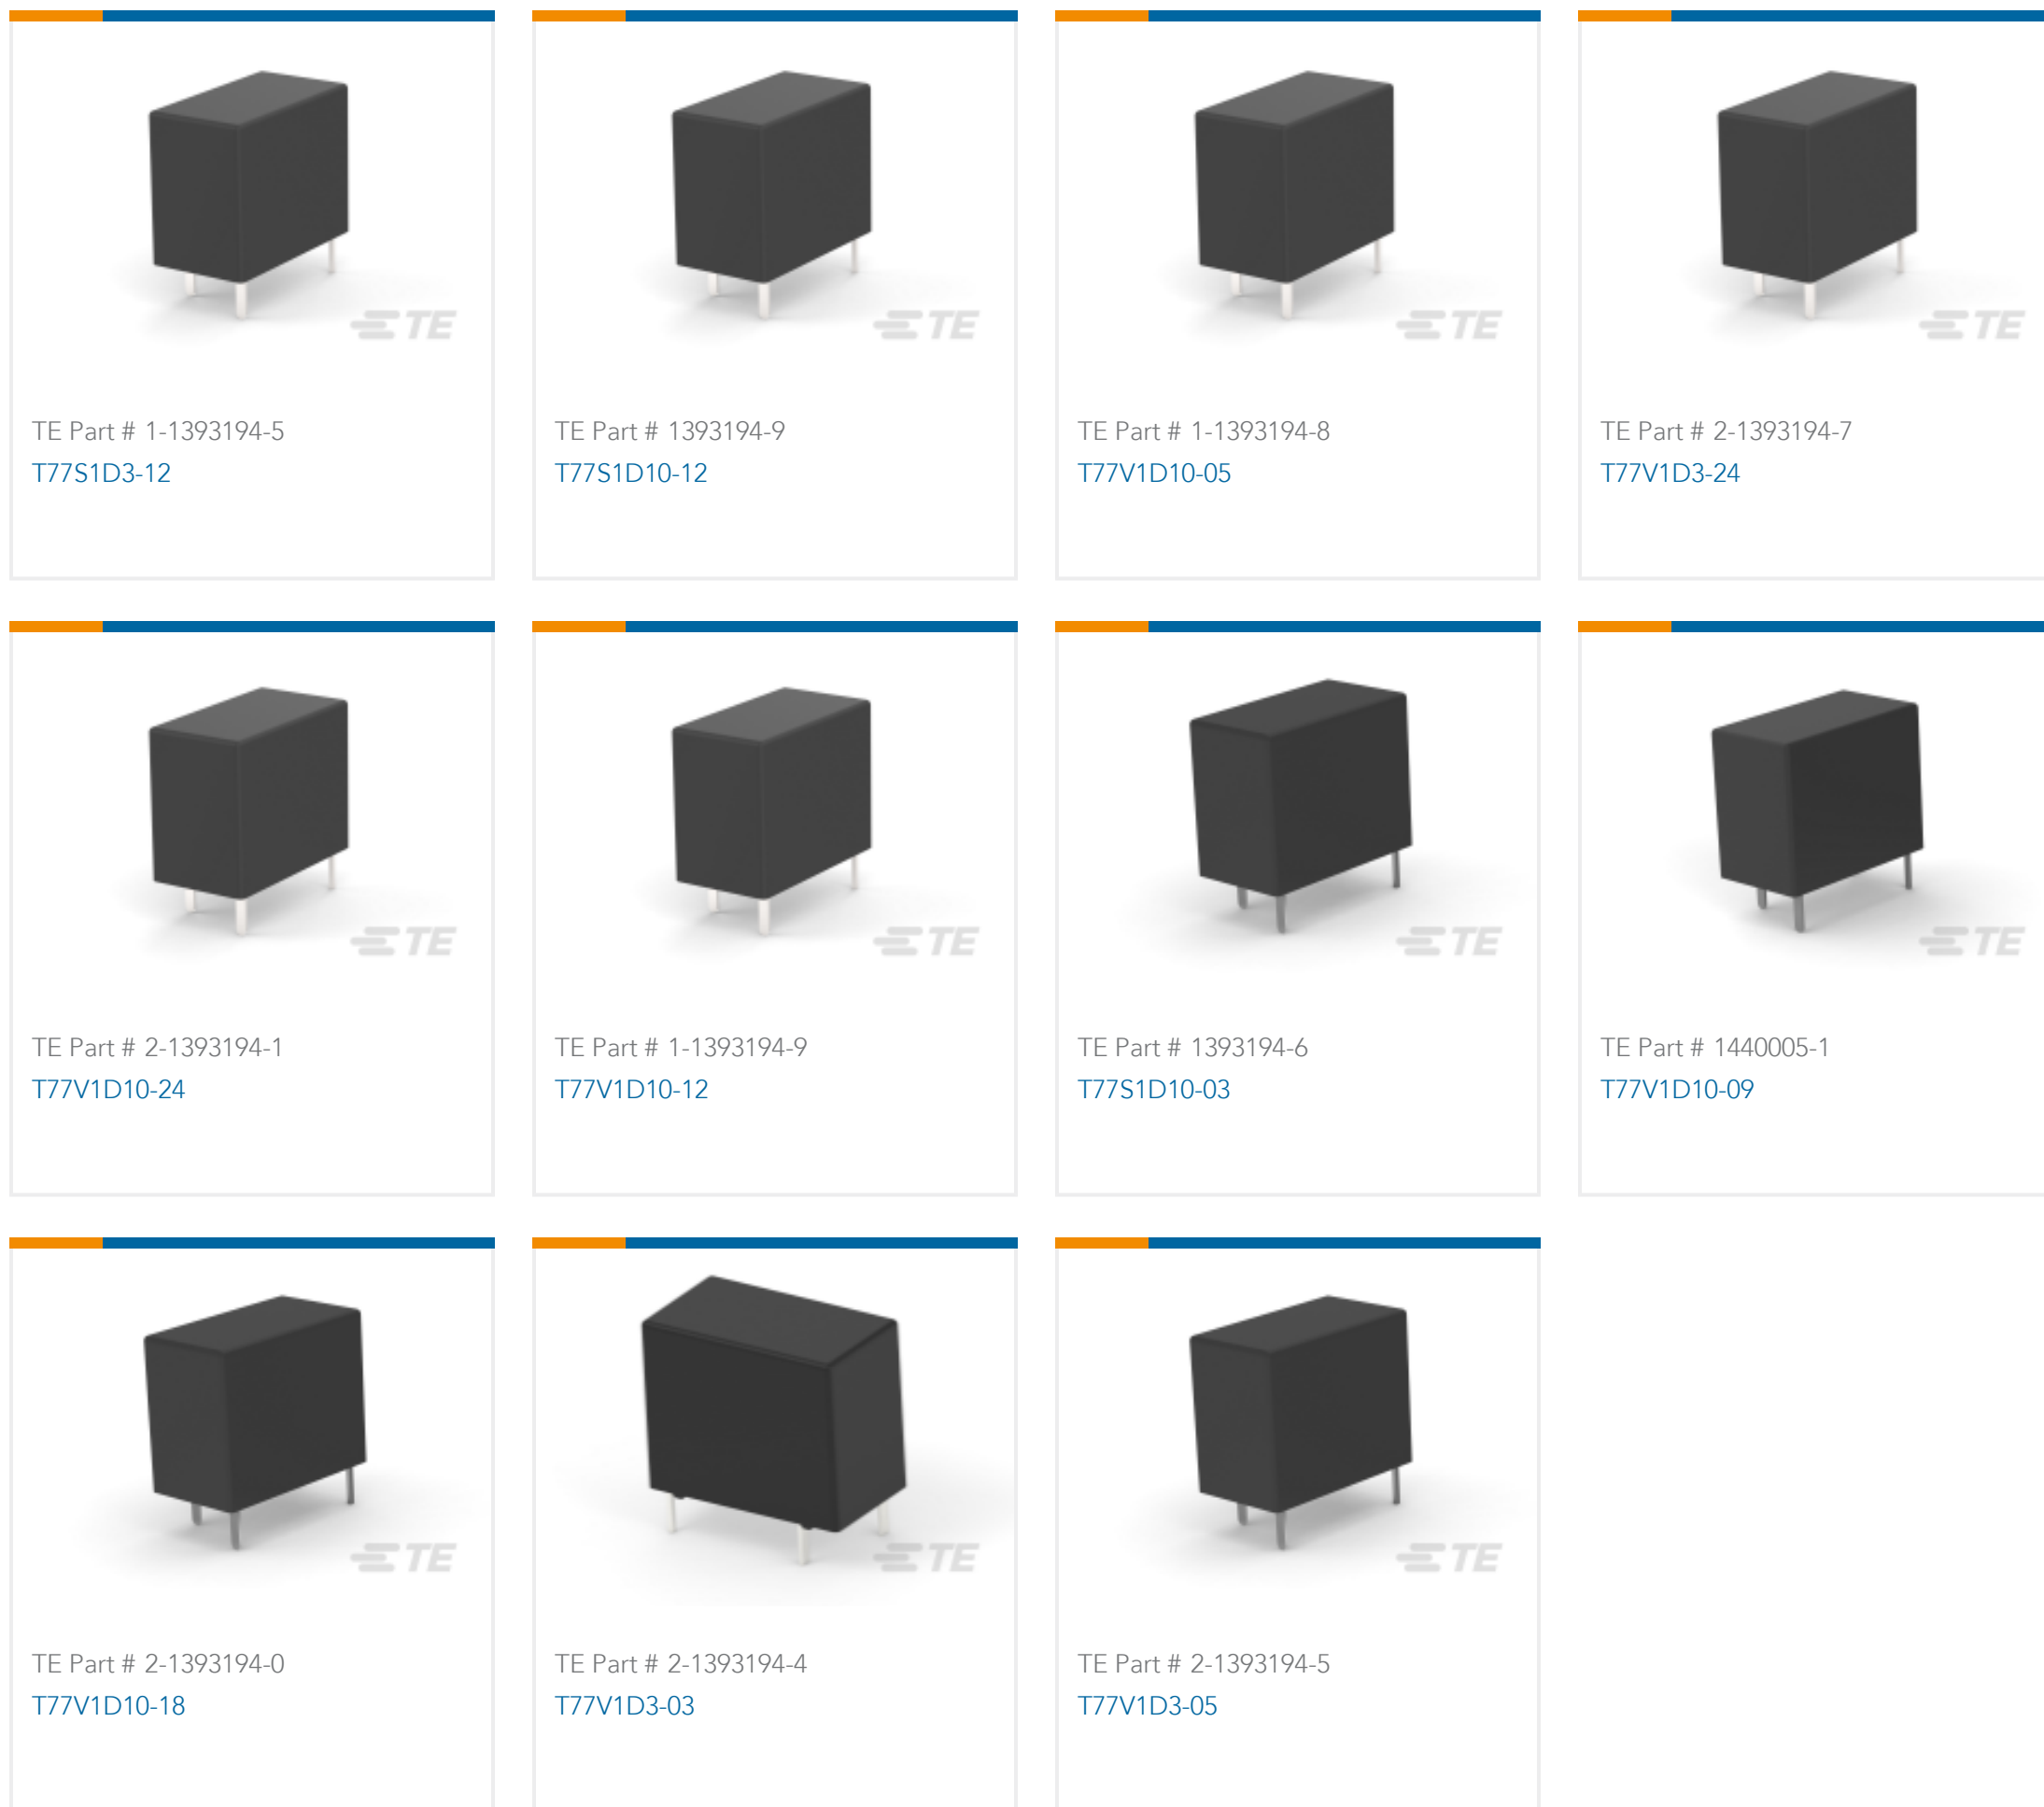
TE

TE Part # 1-1393194-5
T77S1D3-12

TE

TE Part # 1393194-9
T77S1D10-12

TE

TE Part # 1-1393194-8
T77V1D10-05

TE

TE Part # 2-1393194-7
T77V1D3-24

TE

TE Part # 2-1393194-1
T77V1D10-24

TE

TE Part # 1-1393194-9
T77V1D10-12

TE

TE Part # 1393194-6
T77S1D10-03

TE

TE Part # 1440005-1
T77V1D10-09

TE

TE Part # 2-1393194-0
T77V1D10-18

TE

TE Part # 2-1393194-4
T77V1D3-03

TE

TE Part # 2-1393194-5
T77V1D3-05